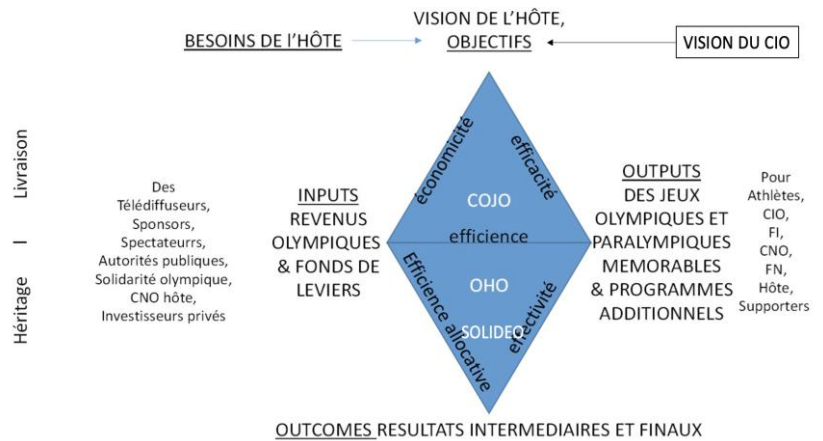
VISION DE L'HÔTE, OBJECTIFS

BESOINS DE L'HÔTE

VISION DU CIO

Livraison

—

Héritage

Des Télédiffuseurs, Sponsors, Spectateurrs, Autorités publiques, Solidarité olympique, CNO hôte, Investisseurs privés

INPUTS
REVENUS OLYMPIQUES & FONDS DE LEVIERS

économicité

efficacité

COJO

efficience

OHO

SOLIDEO

Efficience allocative

effectivité

OUTPUTS
DES JEUX OLYMPIQUES ET PARALYMPIQUES MEMORABLES & PROGRAMMES ADDITIONNELS

Pour Athlètes, CIO, FI, CNO, FN, Hôte, Supporters

OUTCOMES RESULTATS INTERMEDIAIRES ET FINAUX